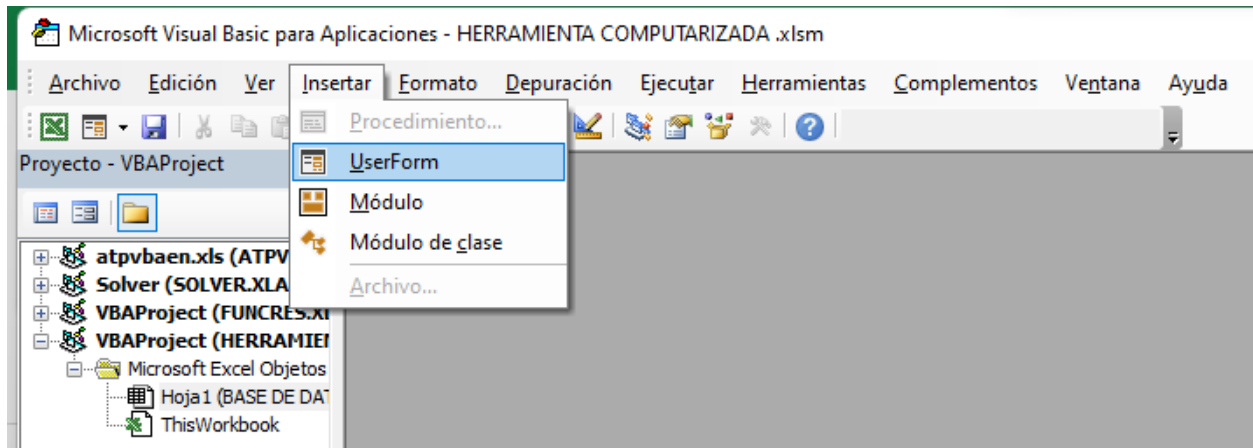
Microsoft Visual Basic para Aplicaciones - HERRAMIENTA COMPUTARIZADA .xlsm

Archivo Edición Ver Insertar Formato Depuración Ejecutar Herramientas Complementos Ventana Ayuda

Procedimiento...
UserForm
Módulo
Módulo de clase
Archivo...

Proyecto - VBAProject

atpvbaen.xls (ATPV
Solver (SOLVER.XLA
VBAProject (FUNCRES.XI
VBAProject (HERRAMIEI
Microsoft Excel Objetos
Hoja1 (BASE DE DAT
ThisWorkbook